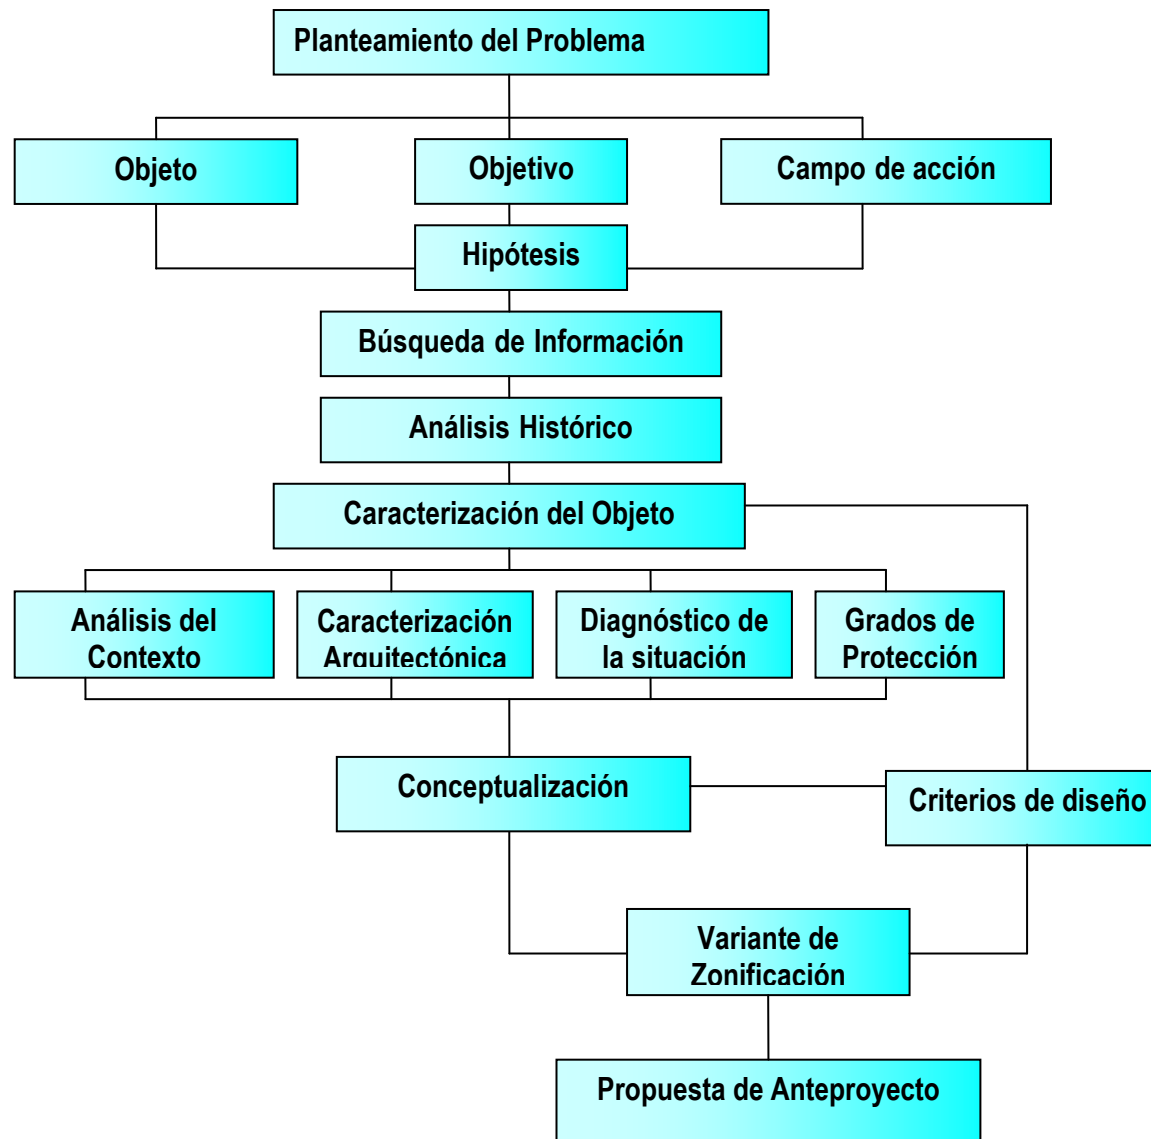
Planteamiento del Problema

Objeto

Objetivo

Campo de acción

Hipótesis

Búsqueda de Información

Análisis Histórico

Caracterización del Objeto

Análisis del Contexto

Caracterización Arquitectónica

Diagnóstico de la situación

Grados de Protección

Conceptualización

Criterios de diseño

Variante de Zonificación

Propuesta de Anteproyecto